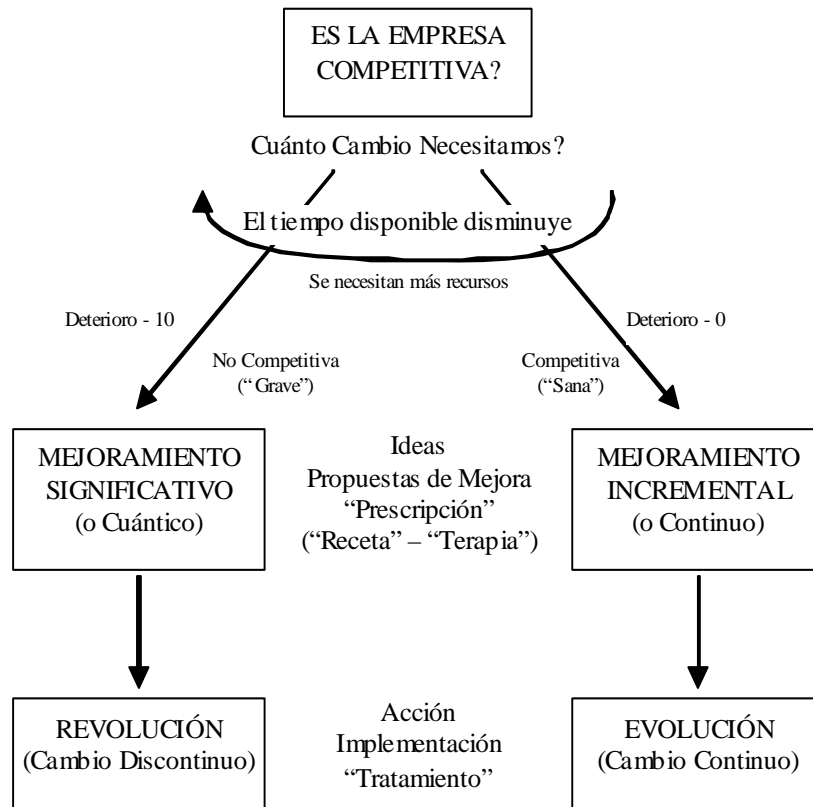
ES LA EMPRESA COMPETITIVA?

Cuánto Cambio Necesitamos?

El tiempo disponible disminuye

Se necesitan más recursos

Deterioro - 10

No Competitiva (“Grave”)

Competitiva (“Sana”)

Deterioro - 0

MEJORAMIENTO SIGNIFICATIVO (o Cuántico)

Ideas
Propuestas de Mejora
“Prescripción”
(“Receta” – “Terapia”)

MEJORAMIENTO INCREMENTAL (o Continuo)

REVOLUCIÓN (Cambio Discontinuo)

Acción
Implementación
“Tratamiento”

EVOLUCIÓN (Cambio Continuo)